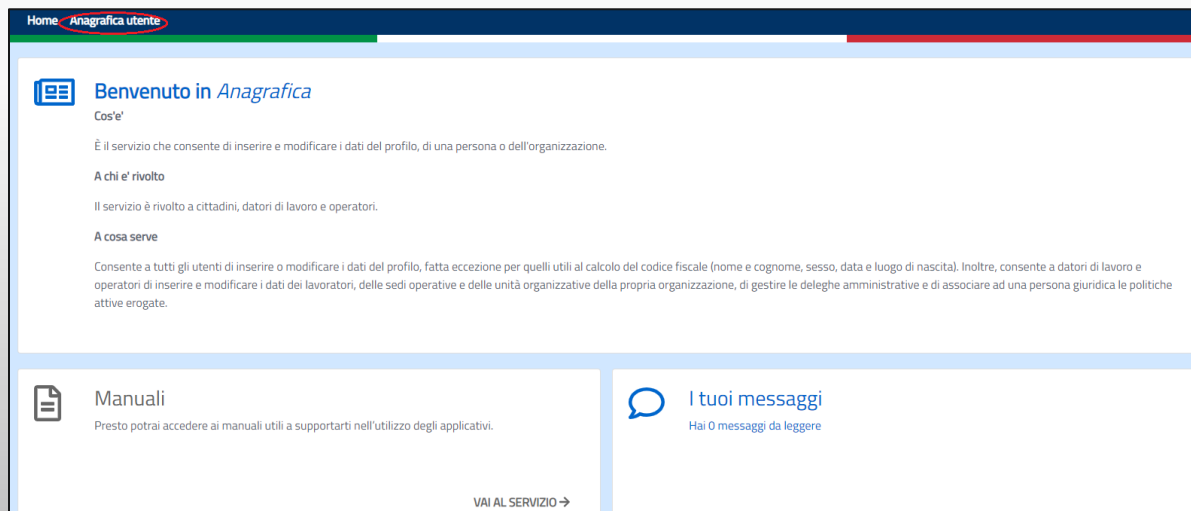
Home Anagrafica utente

Benvenuto in *Anagrafica*

Cos'e'

È il servizio che consente di inserire e modificare i dati del profilo, di una persona o dell'organizzazione.

A chi e' rivolto

Il servizio è rivolto a cittadini, datori di lavoro e operatori.

A cosa serve

Consente a tutti gli utenti di inserire o modificare i dati del profilo, fatta eccezione per quelli utili al calcolo del codice fiscale (nome e cognome, sesso, data e luogo di nascita). Inoltre, consente a datori di lavoro e operatori di inserire e modificare i dati dei lavoratori, delle sedi operative e delle unità organizzative della propria organizzazione, di gestire le deleghe amministrative e di associare ad una persona giuridica le politiche attive erogate.

Manuali

Presto potrai accedere ai manuali utili a supportarti nell'utilizzo degli applicativi.

VAI AL SERVIZIO →

I tuoi messaggi

Hai 0 messaggi da leggere